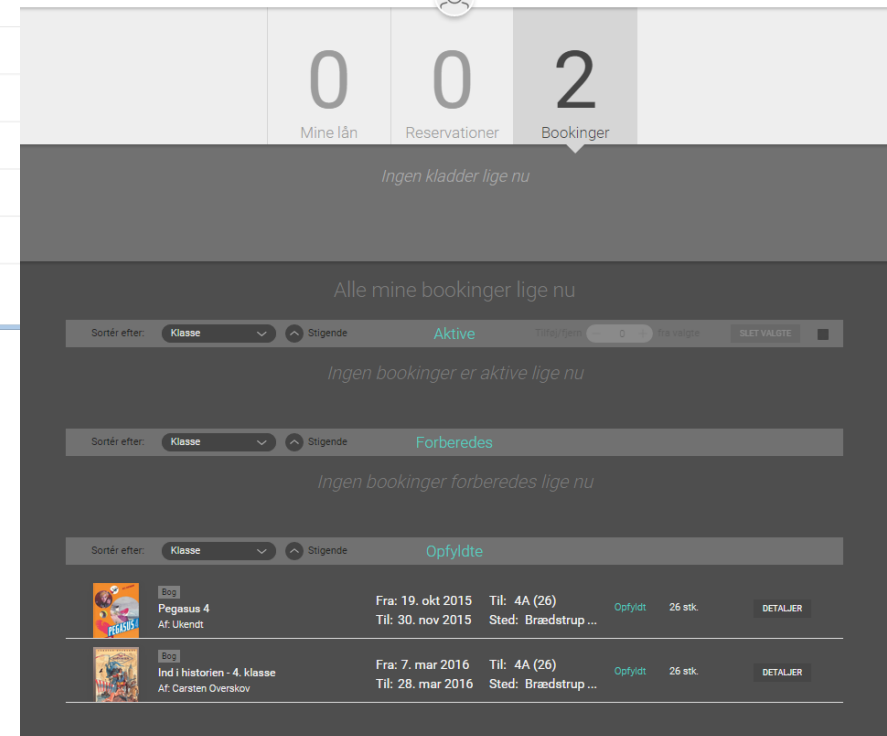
0
Mine lån

0
Reservationer

2
Bookinger

Ingen kladder lige nu

Alle mine bookinger lige nu

Sortér efter: Klasse Stigende Aktive Tilføj/fjern - 0 + fra valgte SLET VALGTE

Ingen bookinger er aktive lige nu

Sortér efter: Klasse Stigende Forberedes

Ingen bookinger forberedes lige nu

Sortér efter: Klasse Stigende Opfyldte

PEGASUS

Bog
Pegasus 4
Af: Ukendt
Fra: 19. okt 2015 Til: 4A (26)
Til: 30. nov 2015 Sted: Brædstrup ...
Opfyldt 26 stk. DETALJER

Bog
Ind i historien - 4. klasse
Af: Carsten Overskov
Fra: 7. mar 2016 Til: 4A (26)
Til: 28. mar 2016 Sted: Brædstrup ...
Opfyldt 26 stk. DETALJER